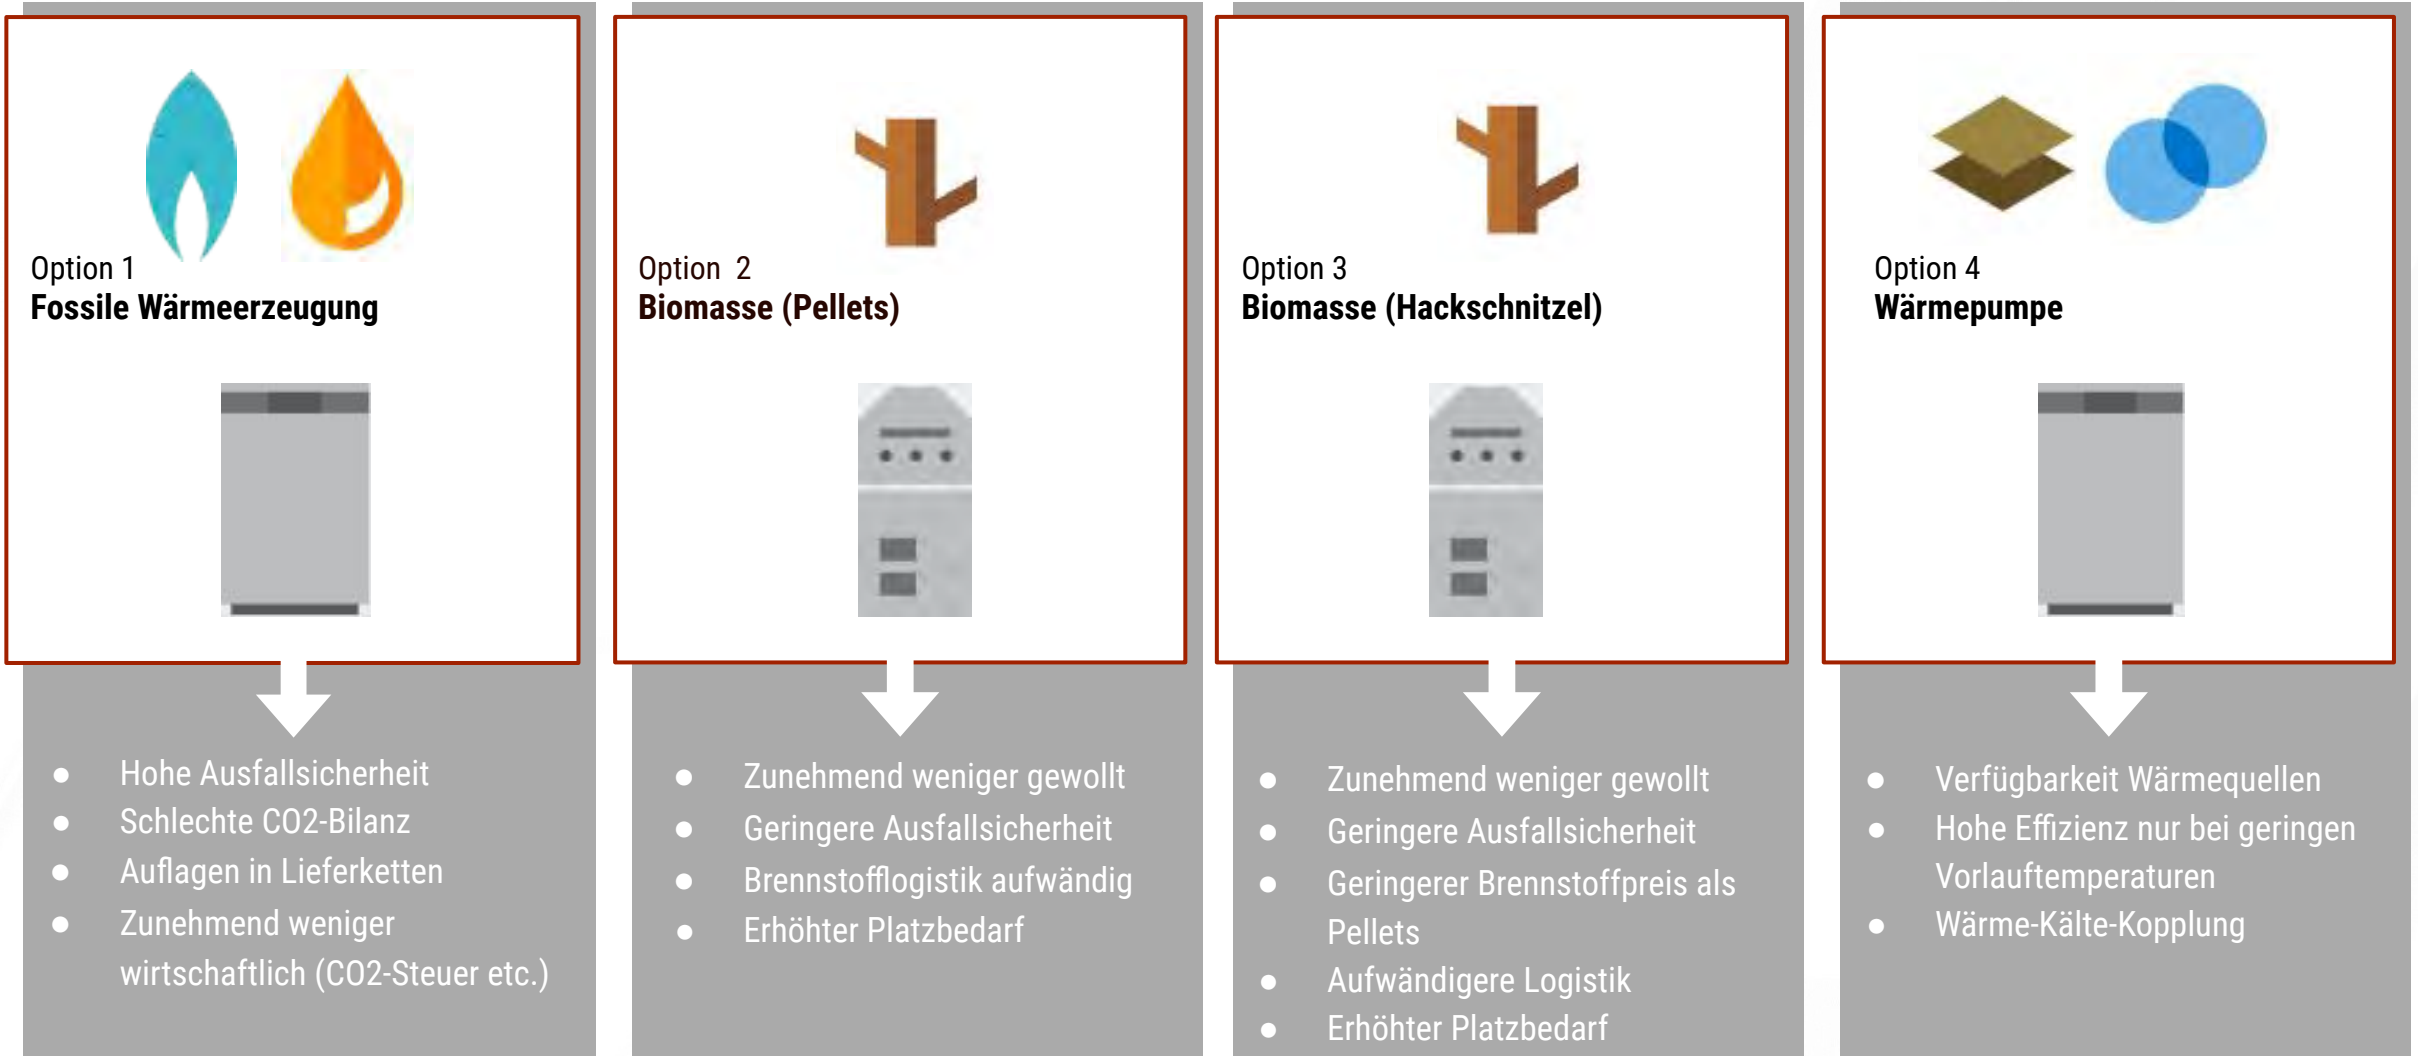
Option 1
**Fossile Wärmeerzeugung**

- Hohe Ausfallsicherheit
- Schlechte CO2-Bilanz
- Auflagen in Lieferketten
- Zunehmend weniger wirtschaftlich (CO2-Steuer etc.)

Option 2
**Biomasse (Pellets)**

- Zunehmend weniger gewollt
- Geringere Ausfallsicherheit
- Brennstofflogistik aufwändig
- Erhöhter Platzbedarf

Option 3
**Biomasse (Hackschnitzel)**

- Zunehmend weniger gewollt
- Geringere Ausfallsicherheit
- Geringerer Brennstoffpreis als Pellets
- Aufwändigere Logistik
- Erhöhter Platzbedarf

Option 4
**Wärmepumpe**

- Verfügbarkeit Wärmequellen
- Hohe Effizienz nur bei geringen Vorlauftemperaturen
- Wärme-Kälte-Kopplung